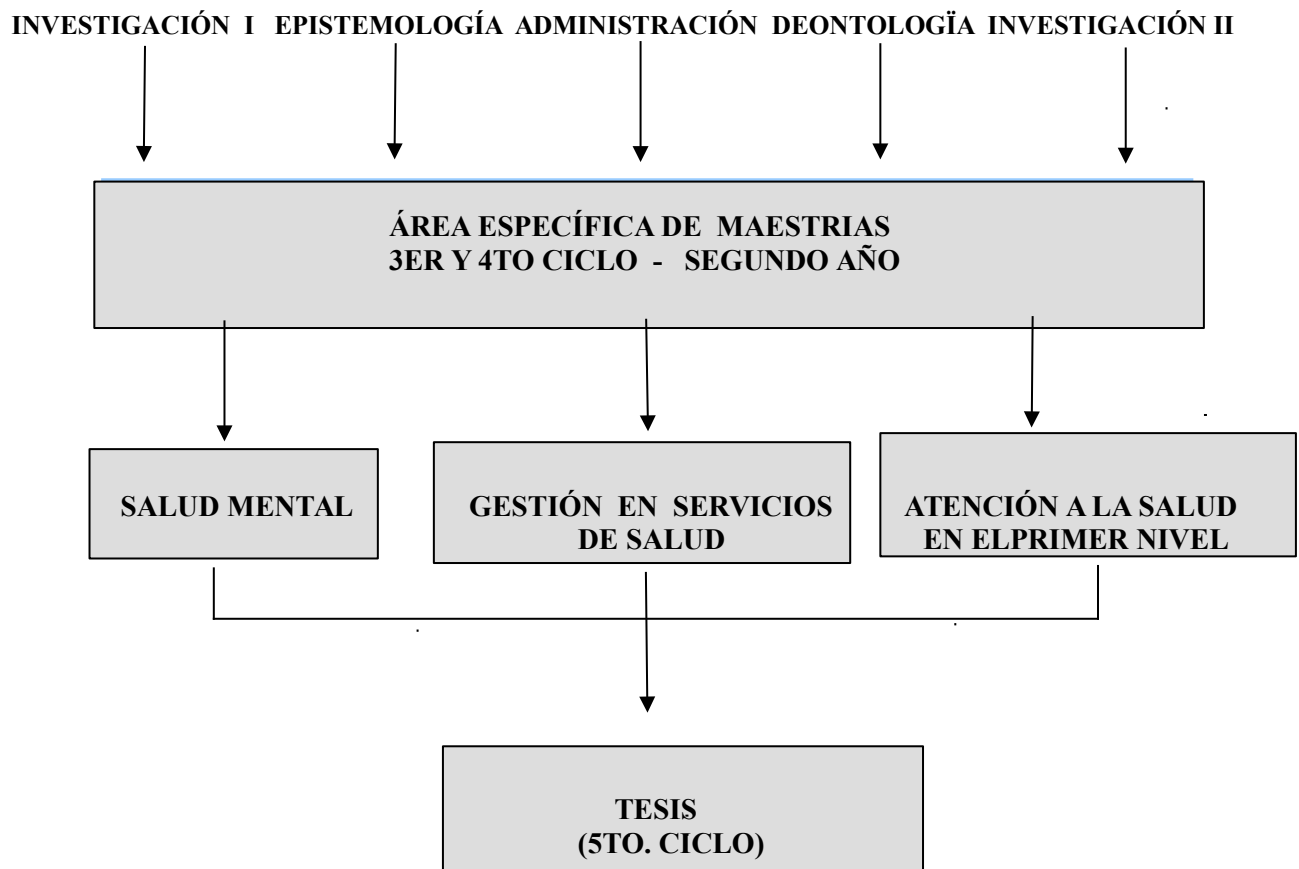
INVESTIGACIÓN I EPISTEMOLOGÍA ADMINISTRACIÓN DEONTOLOGÏA INVESTIGACIÓN II

ÁREA ESPECÍFICA DE MAESTRIAS
3ER Y 4TO CICLO - SEGUNDO AÑO

SALUD MENTAL

GESTIÓN EN SERVICIOS DE SALUD

ATENCIÓN A LA SALUD EN ELPRIMER NIVEL

TESIS
(5TO. CICLO)